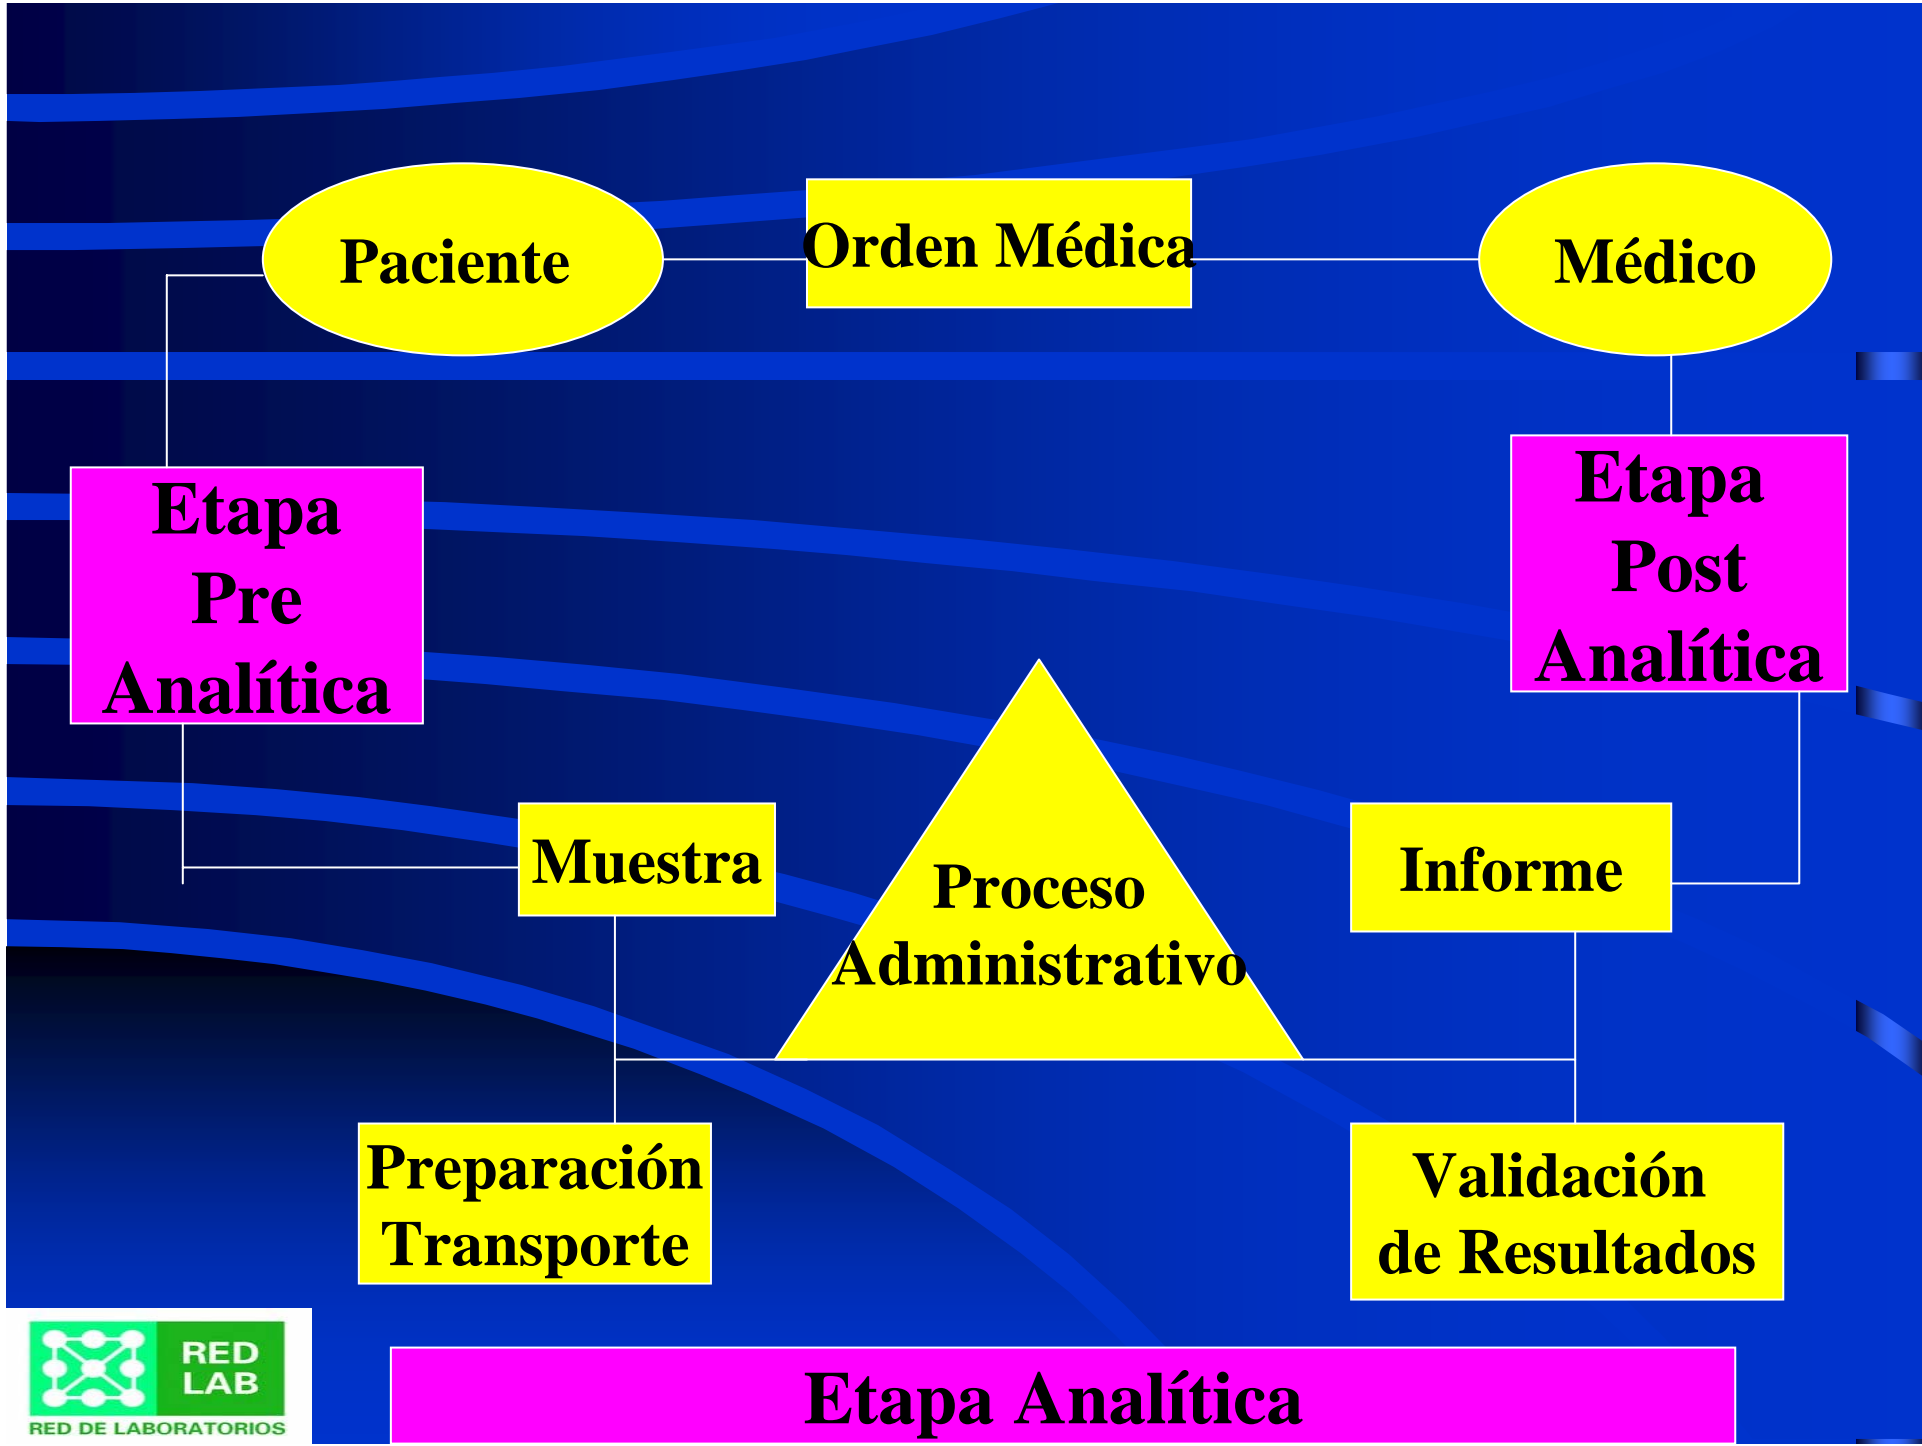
Paciente

Orden Médica

Médico

Etapa Pre Analítica

Etapa Post Analítica

Proceso Administrativo

Muestra

Informe

Preparación Transporte

Validación de Resultados

RED LAB
RED DE LABORATORIOS

Etapa Analítica